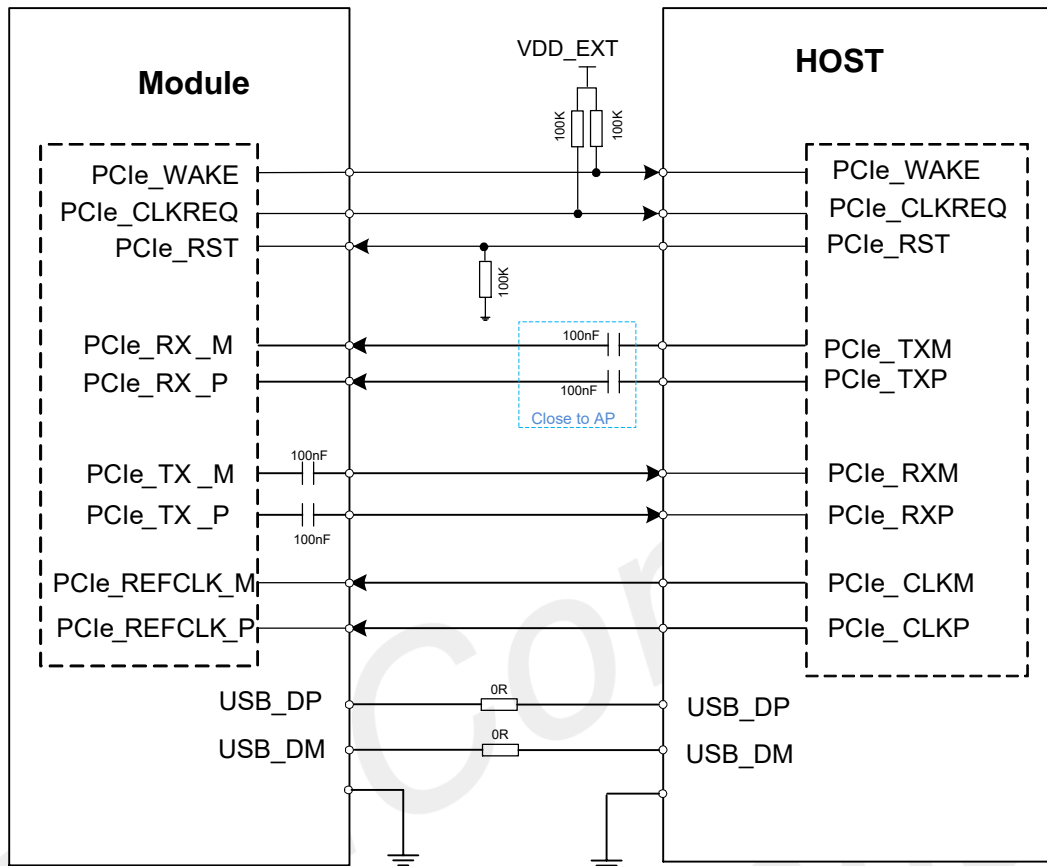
Module

HOST

VDD_EXT

100K

100K

PCIe_WAKE

PCIe_CLKREQ

PCIe_RST

100K

PCIe_RX _M

PCIe_RX _P

100nF

100nF

Close to AP

PCIe_TX _M

PCIe_TX _P

100nF

100nF

PCIe_REFCLK_M

PCIe_REFCLK_P

USB_DP

USB_DM

0R

0R

PCIe_WAKE

PCIe_CLKREQ

PCIe_RST

PCIe_TXM

PCIe_TXP

PCIe_RXM

PCIe_RXP

PCIe_CLKM

PCIe_CLKP

USB_DP

USB_DM